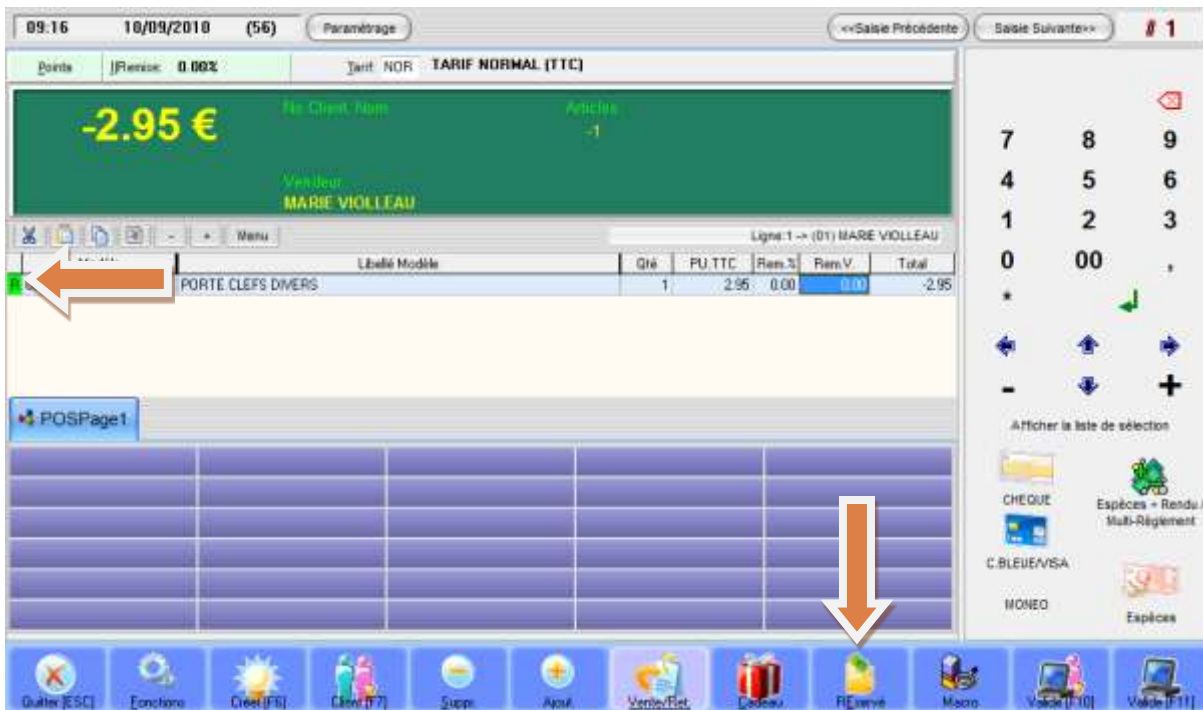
09:16 10/09/2010 (56) Paramétrage

<<Saisie Précédente Saisie Suivante>> # 1

Points |Remise 0.00% Tarif NOR TARIF NORMAL (TTC)

-2.95 €

No Client Nom

Articles -1

Vendeur MARIE VIOLLEAU

Menu

Ligne:1 -> (01) MARIE VIOLLEAU

| Modèle | Libellé Modèle | Qté | PU.TTC | Rem.% | Rem.V. | Total |
|---|---|---|---|---|---|---|
| R | PORTE CLEFS DIVERS | 1 | 2.95 | 0.00 | 0.00 | -2.95 |

POSPage1

7 8 9
4 5 6
1 2 3
0 00 ,
*

-
+

Afficher la liste de sélection

CHEQUE

Espèces + Rendu / Multi-Règlement

C.BLEUE/VISA

MONEO

Espèces

Quitter [ESC] Fonctions Créer [F6] Client [F7] Suppr Ajout Vente/Ret Cadeau REservé Macro Valide [F10] Valide [F11]